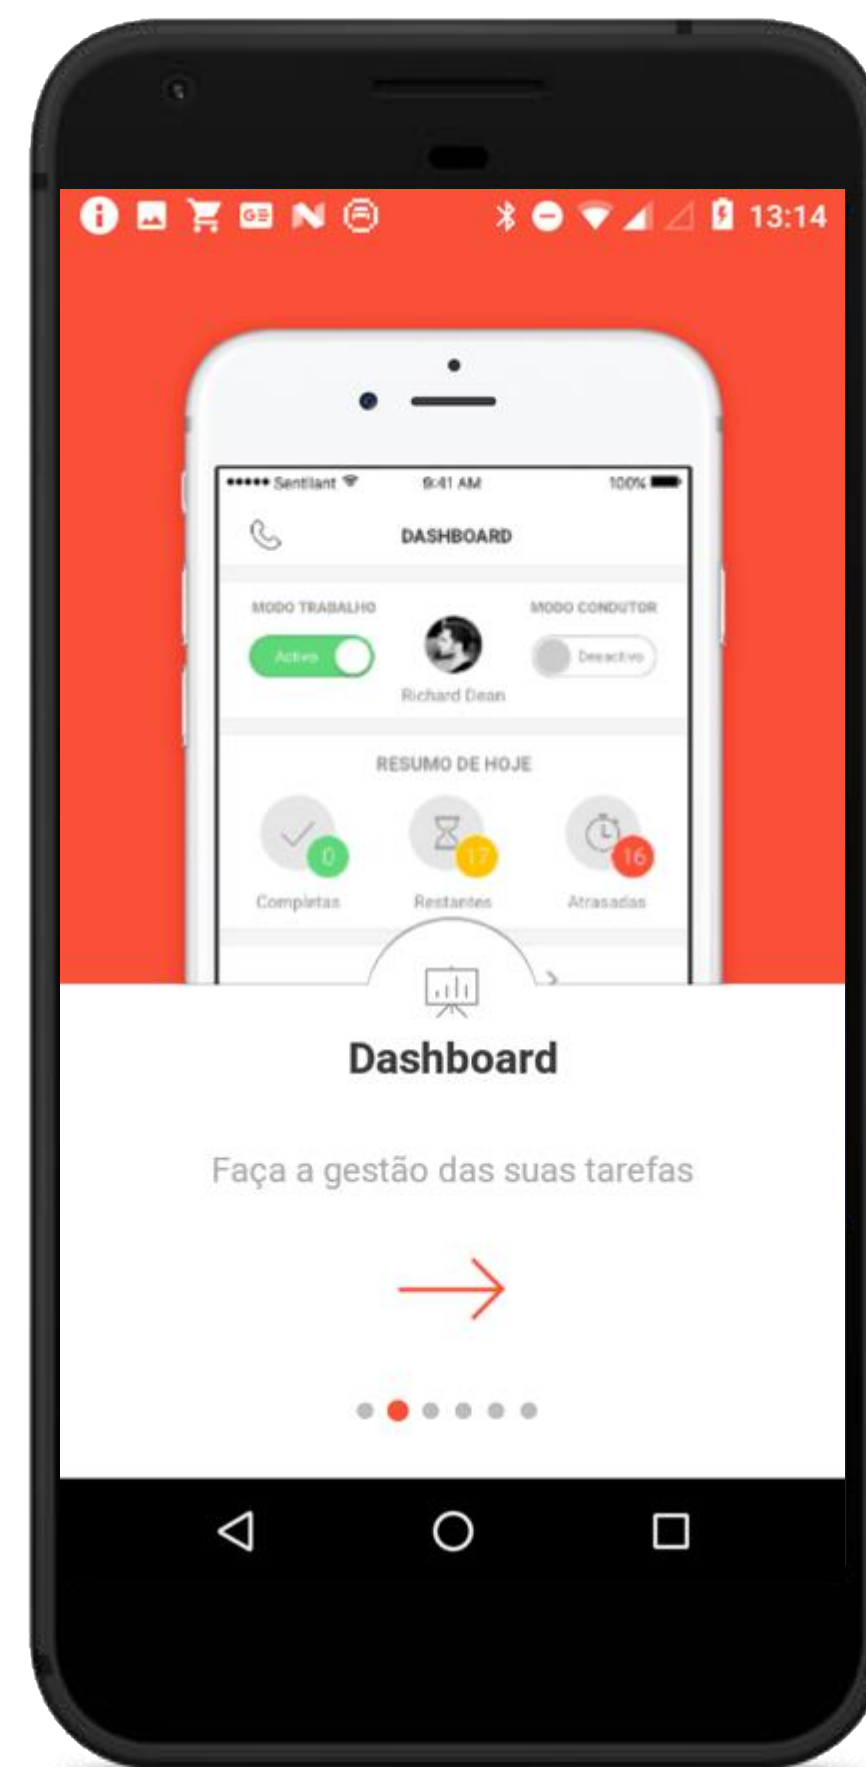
13:14

••••• Sentilant 9:41 AM 100%

DASHBOARD

MODO TRABALHO

Activo

Richard Dean

MODO CONDUTOR

Desactivo

RESUMO DE HOJE

0
Completas

17
Restantes

16
Atrasadas

Dashboard

Faça a gestão das suas tarefas